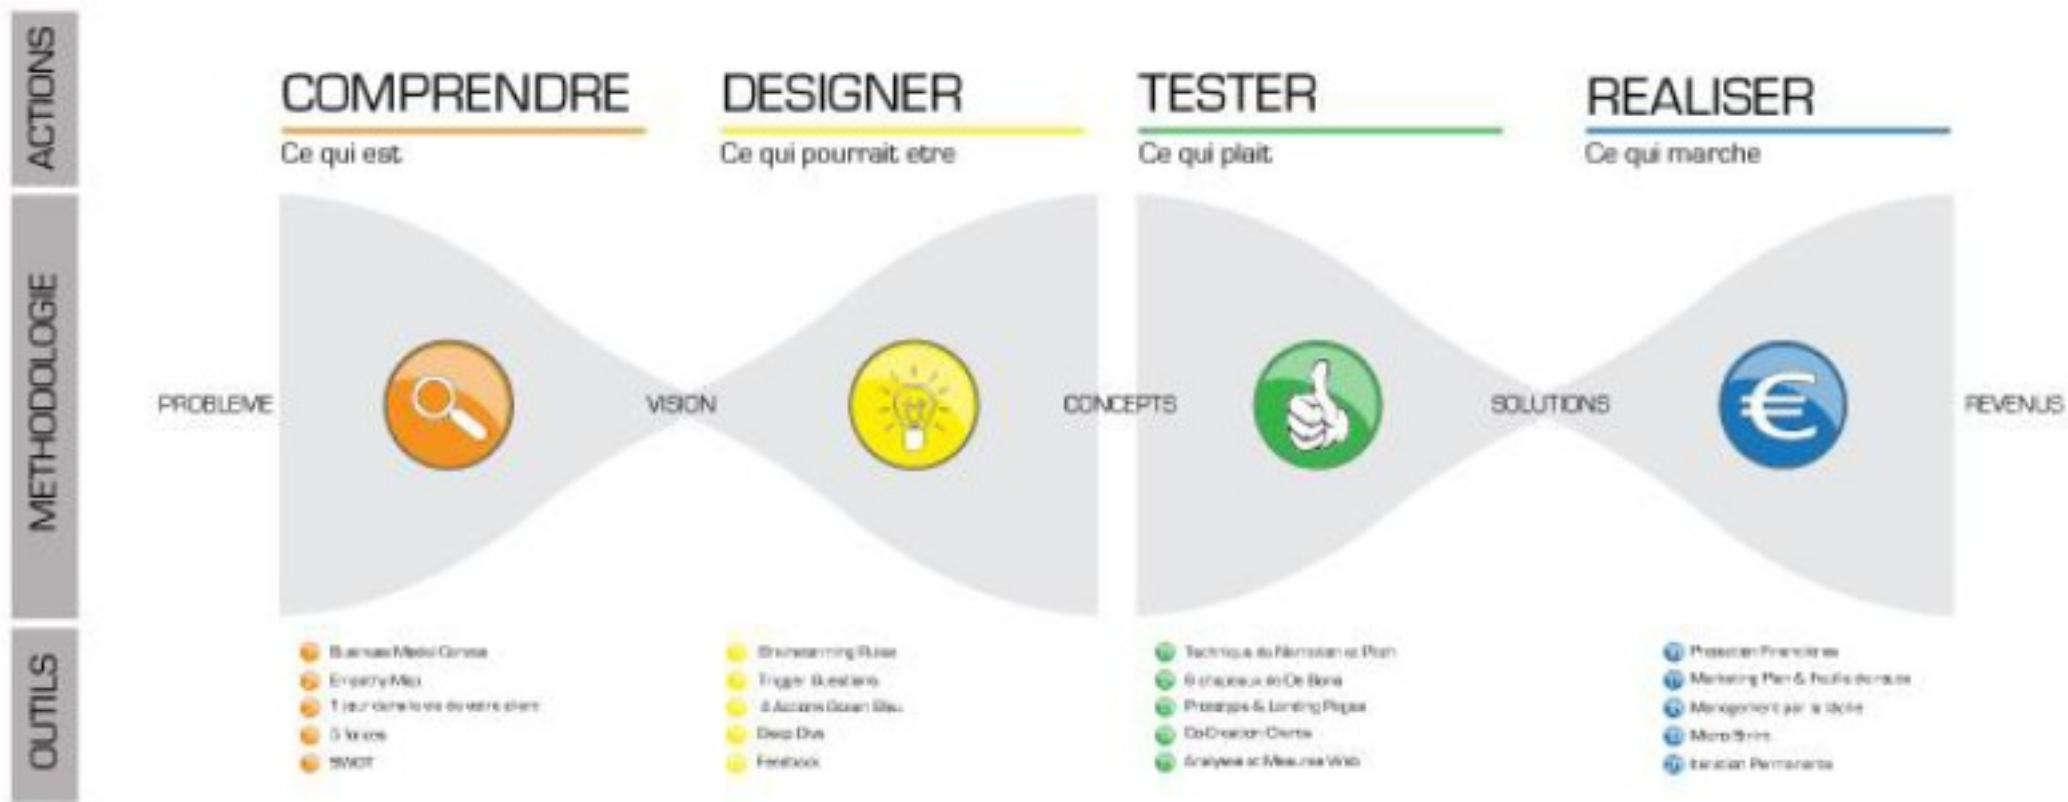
ACTIONS

COMPRENDRE
Ce qui est

DESIGNER
Ce qui pourrait etre

TESTER
Ce qui plait

REALISER
Ce qui marche

METHODOLOGIE

PROBLEME

VISION

CONCEPTS

SOLUTIONS

REVENUS

OUTILS

Business Model Canvas
Empathy Map
1 jour dans la vie de votre client
5 forces
SWOT

Brainstorming Rules
Trigger Questions
4 Actions Ocean Bleu
Deep Dive
Feedback

Technique de Narration et Pitch
6 chapeaux de De Bono
Prototype & Landing Pages
Co-Creation Clients
Analyses et Mesures Web

Projection Financières
Marketing Plan & Feuille de route
Management par la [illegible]
Micro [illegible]
Iteration Permanente